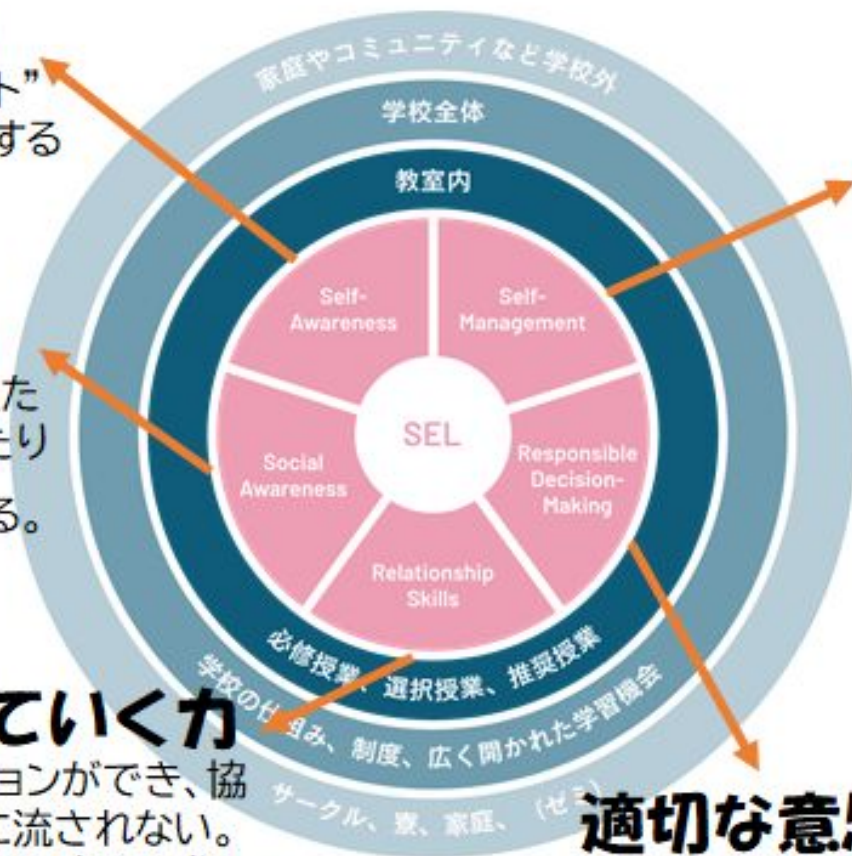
ト"
する

た
とり
る。

ていく力
ョンができ、協
に流されない。

家庭やコミュニティなど学校外

学校全体

教室内

Self-Awareness

Self-Management

SEL

Social Awareness

Responsible Decision-Making

Relationship Skills

必修授業、選択授業、推奨授業

学校の仕組み、制度、広く開かれた学習機会

サークル、寮、家庭、（ゼミ）

適切な意